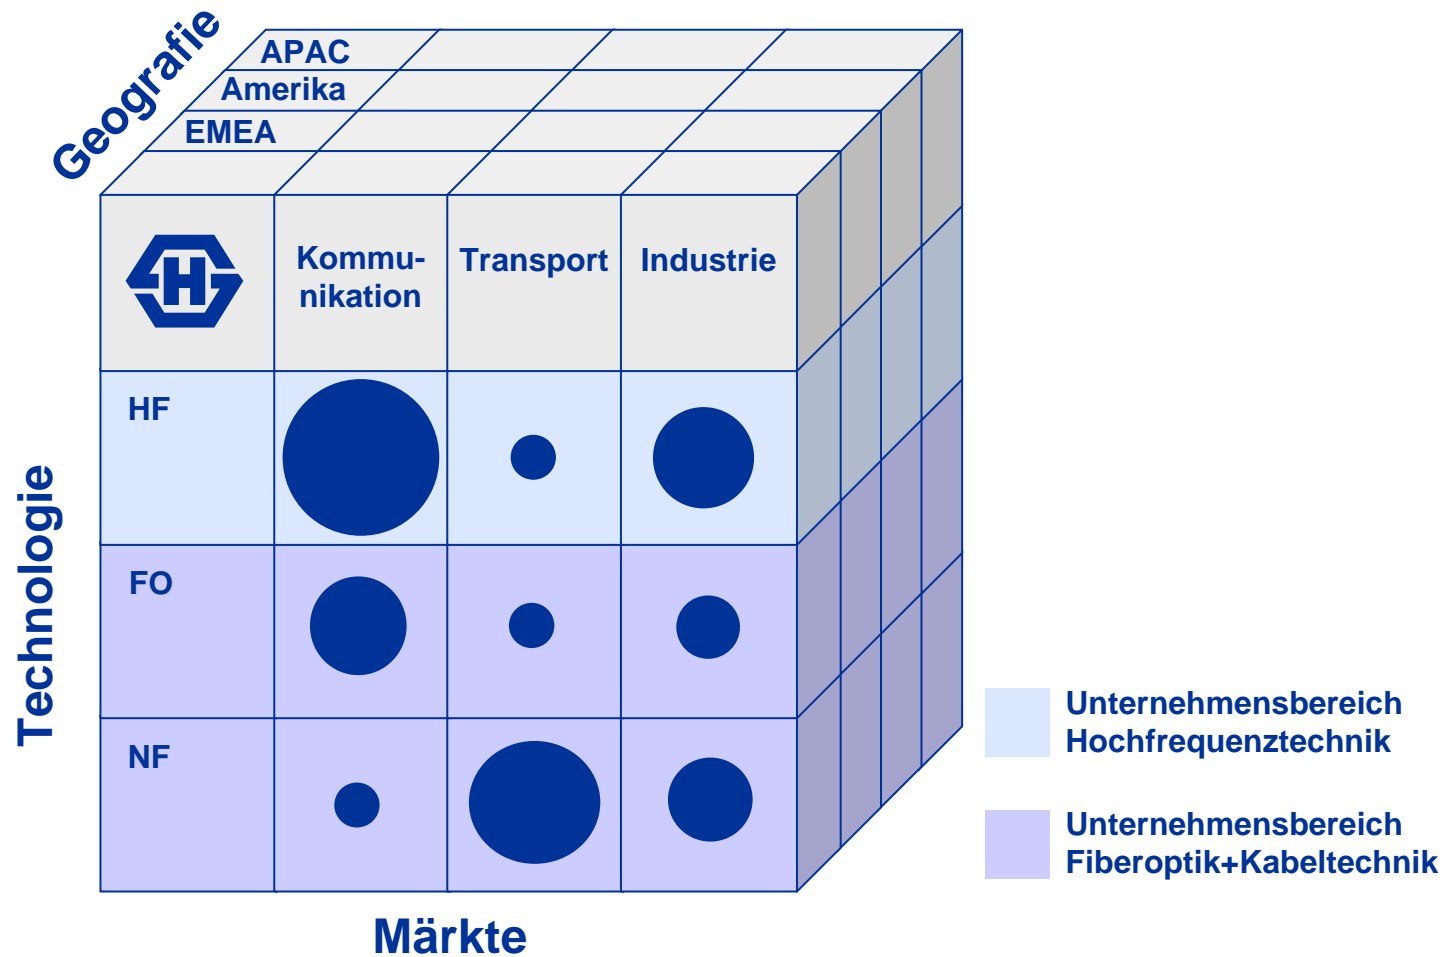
Geografie

APAC
Amerika
EMEA

| H | Kommunikation | Transport | Industrie |
|---|---|---|---|
| HF | | | |
| FO | | | |
| NF | | | |

Technologie

Märkte

Unternehmensbereich Hochfrequenztechnik

Unternehmensbereich Fiberoptik+Kabeltechnik